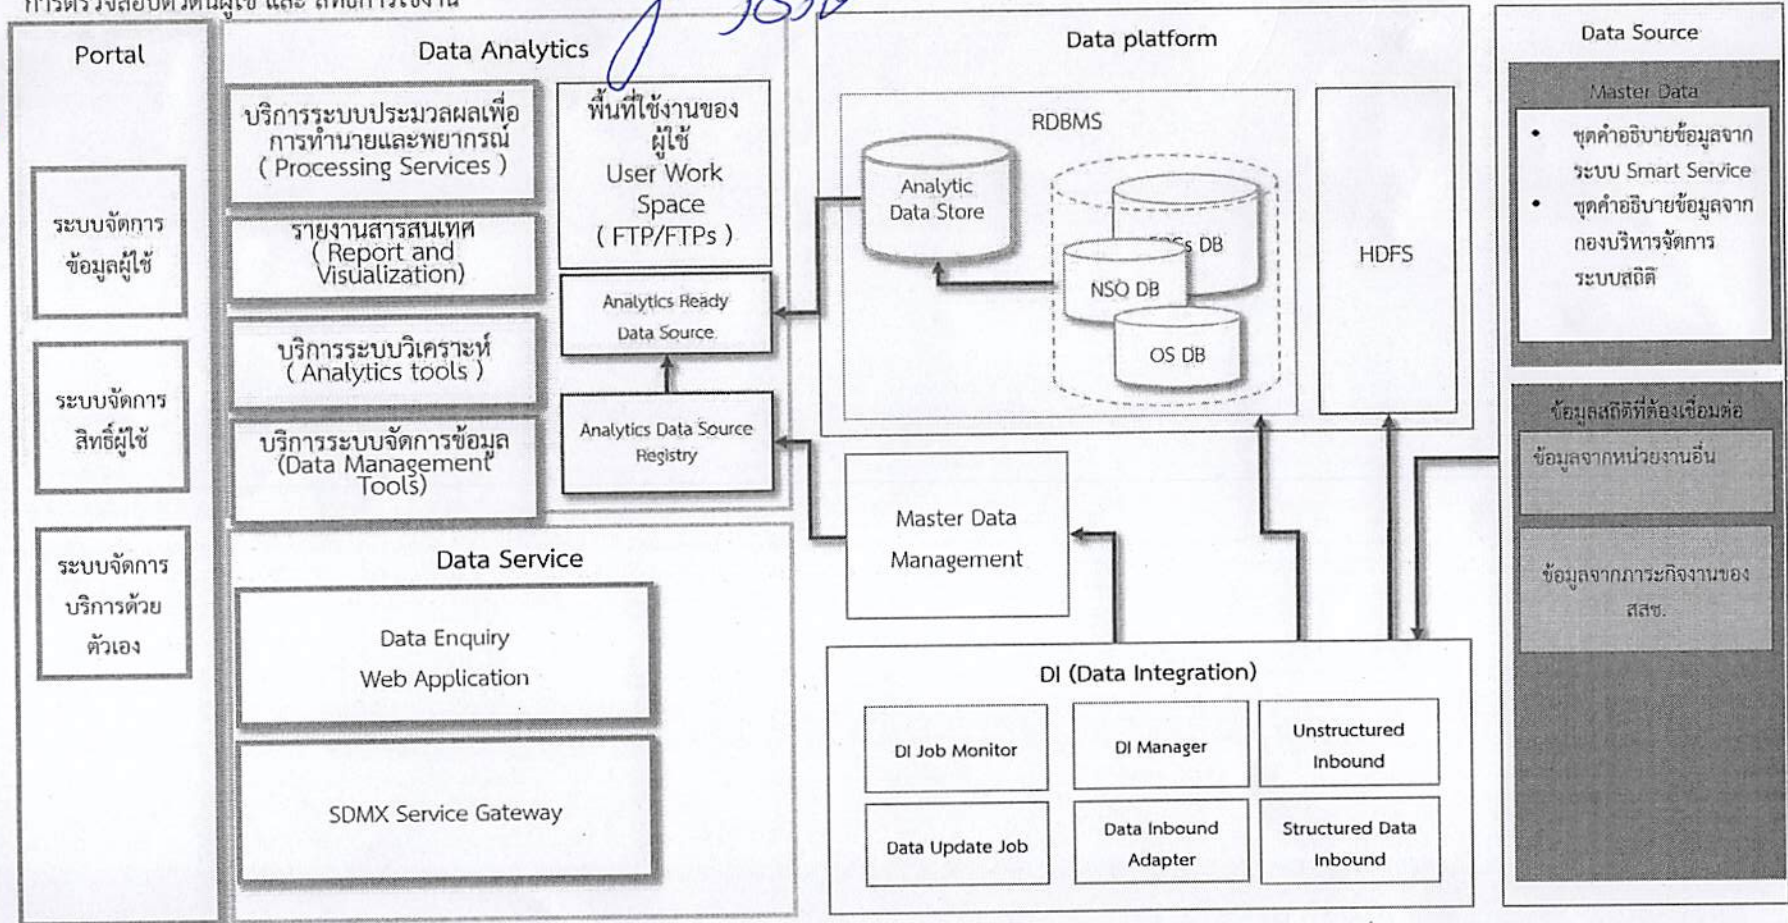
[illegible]

Portal

ระบบจัดการข้อมูลผู้ใช้

ระบบจัดการสิทธิ์ผู้ใช้

ระบบจัดการบริการด้วยตัวเอง

Data Analytics

บริการระบบประมวลผลเพื่อการทำนายและพยากรณ์ ( Processing Services )

รายงานสารสนเทศ ( Report and Visualization)

บริการระบบวิเคราะห์ ( Analytics tools )

บริการระบบจัดการข้อมูล (Data Management Tools)

พื้นที่ใช้งานของผู้ใช้ User Work Space ( FTP/FTPs )

Analytics Ready Data Source

Analytics Data Source Registry

Data Service

Data Enquiry Web Application

SDMX Service Gateway

Data platform

RDBMS

Analytic Data Store

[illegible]s DB

NSO DB

OS DB

HDFS

Master Data Management

DI (Data Integration)

DI Job Monitor

DI Manager

Unstructured Inbound

Data Update Job

Data Inbound Adapter

Structured Data Inbound

Data Source

Master Data

• ชุดคำอธิบายข้อมูลจากระบบ Smart Service

• ชุดคำอธิบายข้อมูลจากกองบริหารจัดการระบบสถิติ

ข้อมูลสถิติที่ต้องเชื่อมต่อ

ข้อมูลจากหน่วยงานอื่น

ข้อมูลจากภาระกิจงานของสสช.